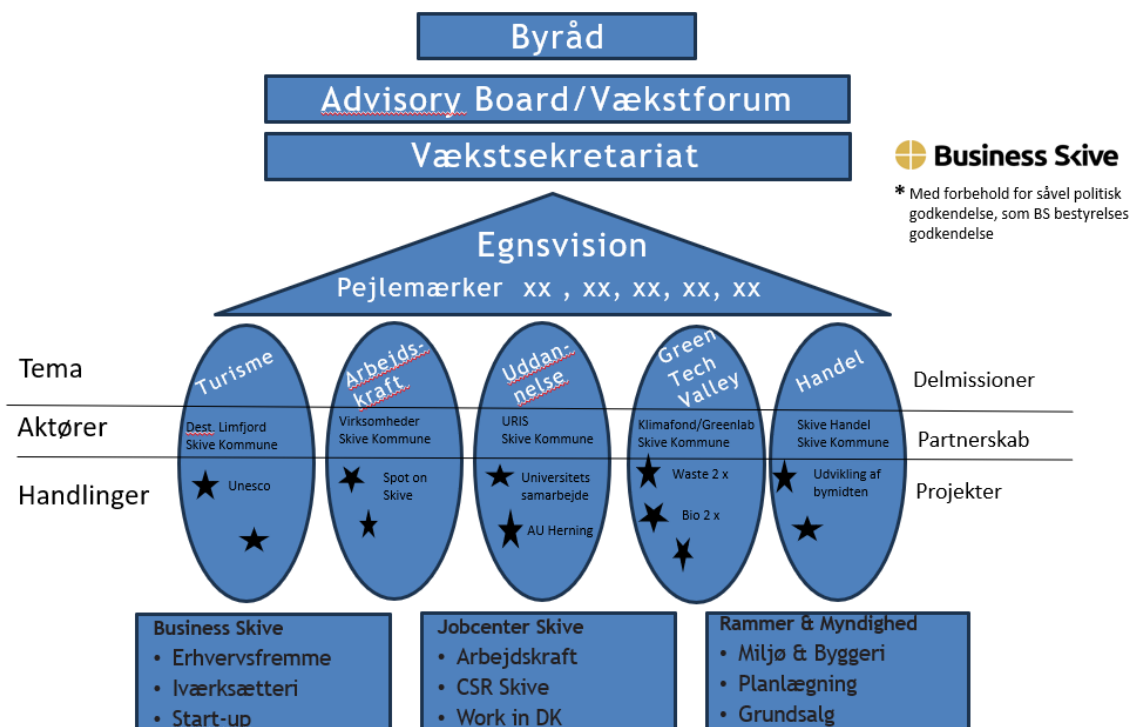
Byråd

Advisory Board/Vækstforum

Vækstsekretariat

Business Skive

* Med forbehold for såvel politisk godkendelse, som BS bestyrelses godkendelse

Egnsvision

Pejlemærker xx , xx, xx, xx, xx

Tema

Aktører

Handlinger

Turisme

Dest. Limfjord
Skive Kommune

Unesco

Arbejdskraft

Virksomheder
Skive Kommune

Spot on Skive

Uddannelse

URIS
Skive Kommune

Universitets samarbejde

AU Herning

Green Tech Valley

Klimafond/Greenlab
Skive Kommune

Waste 2 x

Bio 2 x

Handel

Skive Handel
Skive Kommune

Udvikling af bymidten

Delmissioner

Partnerskab

Projekter

Business Skive
• Erhvervsfremme
• Iværksætteri
• Start-up

Jobcenter Skive
• Arbejdskraft
• CSR Skive
• Work in DK

Rammer & Myndighed
• Miljø & Byggeri
• Planlægning
• Grundsalg